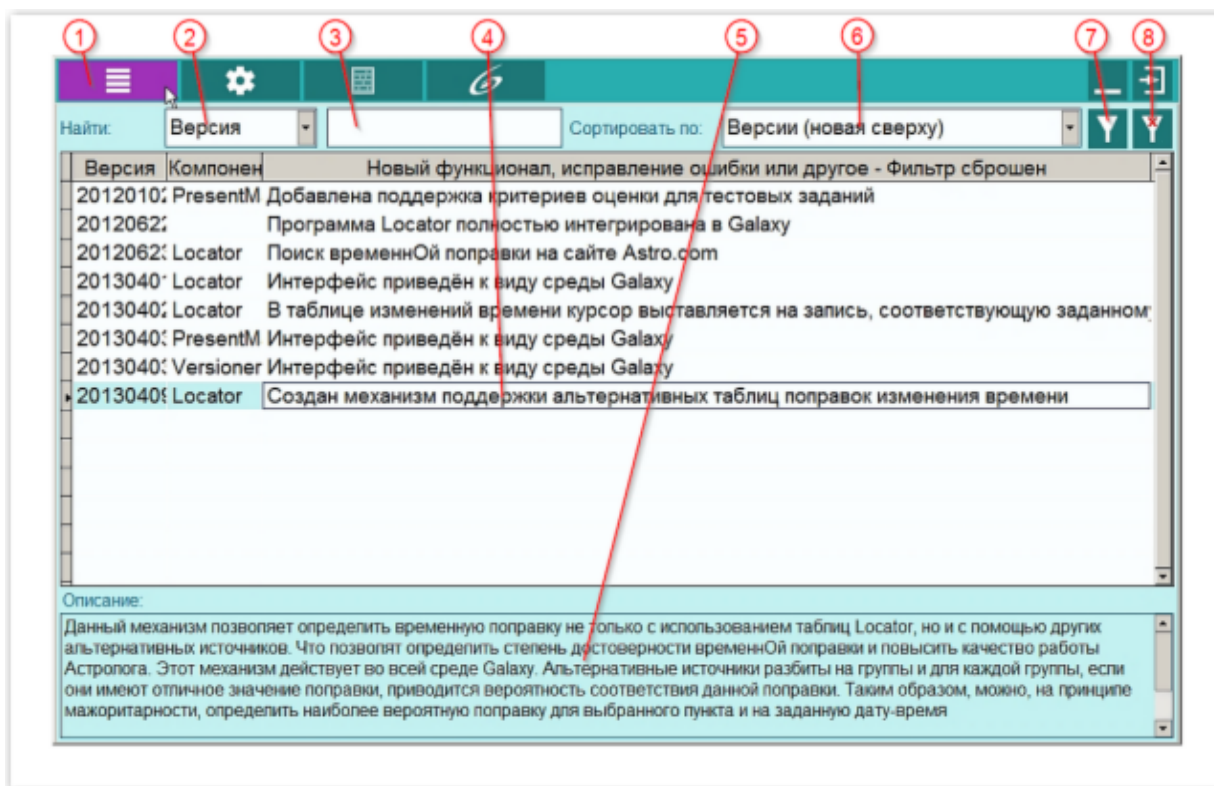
1 2 3 4 5 6 7 8

Найти: Версия Сортировать по: Версии (новая сверху)

| Версия | Компонен | Новый функционал, исправление ошибки или другое - Фильтр сброшен |
|---|---|---|
| 2012010: | PresentM | Добавлена поддержка критериев оценки для тестовых заданий |
| 2012062: | | Программа Locator полностью интегрирована в Galaxy |
| 2012062: | Locator | Поиск временнОй поправки на сайте Astro.com |
| 2013040 | Locator | Интерфейс приведён к виду среды Galaxy |
| 2013040: | Locator | В таблице изменений времени курсор выставляется на запись, соответствующую заданном |
| 2013040: | PresentM | Интерфейс приведён к виду среды Galaxy |
| 2013040: | Versioner | Интерфейс приведён к виду среды Galaxy |
| 2013040: | Locator | Создан механизм поддержки альтернативных таблиц поправок изменения времени |

Описание:
Данный механизм позволяет определить временную поправку не только с использованием таблиц Locator, но и с помощью других альтернативных источников. Что позволят определить степень достоверности временнОй поправки и повысить качество работы Астролога. Этот механизм действует во всей среде Galaxy. Альтернативные источники разбиты на группы и для каждой группы, если они имеют отличное значение поправки, приводится вероятность соответствия данной поправки. Таким образом, можно, на принципе мажоритарности, определить наиболее вероятную поправку для выбранного пункта и на заданную дату-время